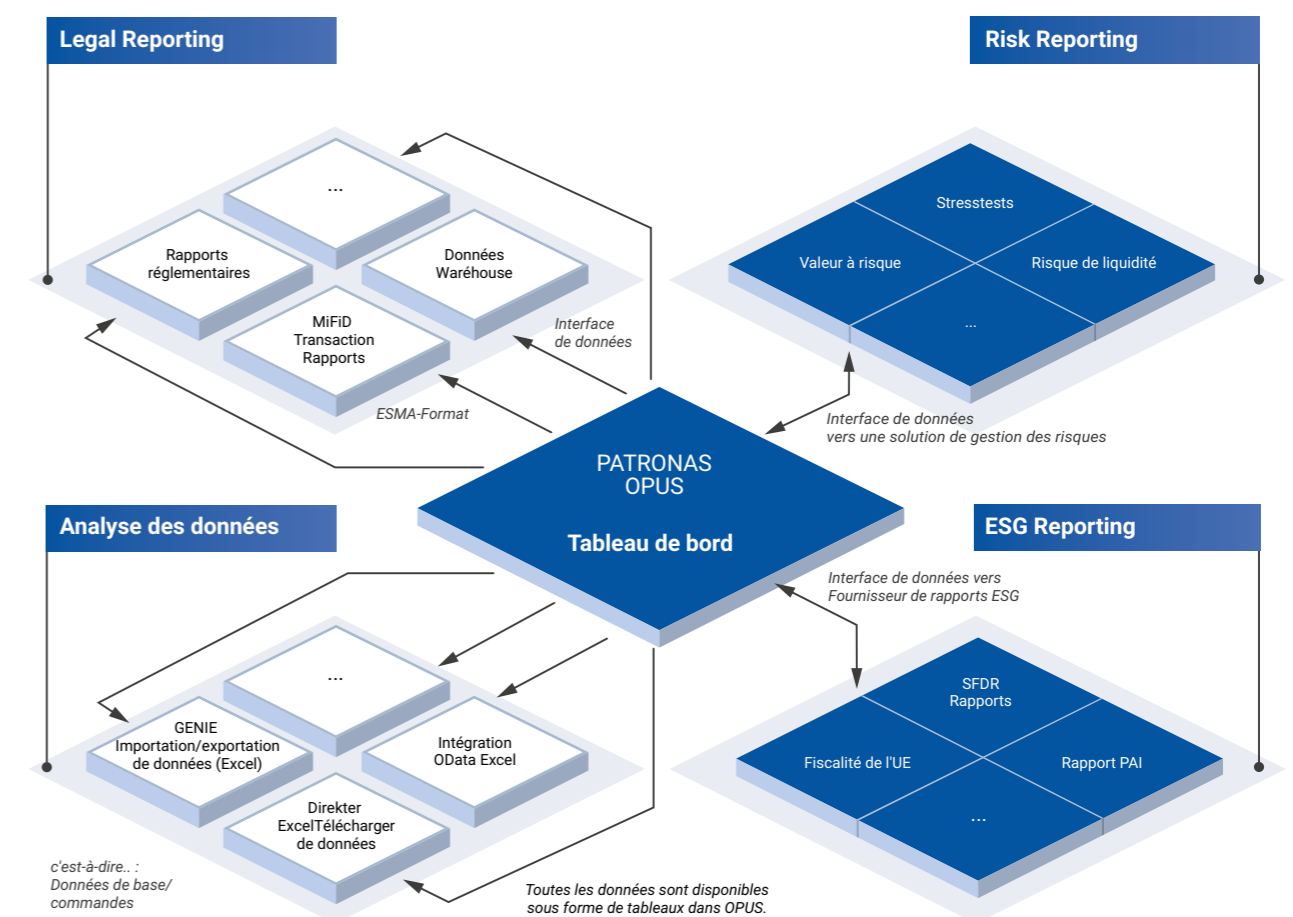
Legal Reporting

Risk Reporting

...

Rapports réglementaires

Données Waréhouse

MiFiD Transaction Rapports

Interface de données

ESMA-Format

Stresstests

Valeur à risque

Risque de liquidité

...

Interface de données vers une solution de gestion des risques

PATRONAS OPUS

Tableau de bord

Analyse des données

ESG Reporting

Interface de données vers Fournisseur de rapports ESG

...

GENIE Importation/exportation de données (Excel)

Intégration OData Excel

Direkter ExcelTélécharger de données

SFDR Rapports

Fiscalité de l'UE

Rapport PAI

...

c'est-à-dire.. : Données de base/ commandes

Toutes les données sont disponibles sous forme de tableaux dans OPUS.